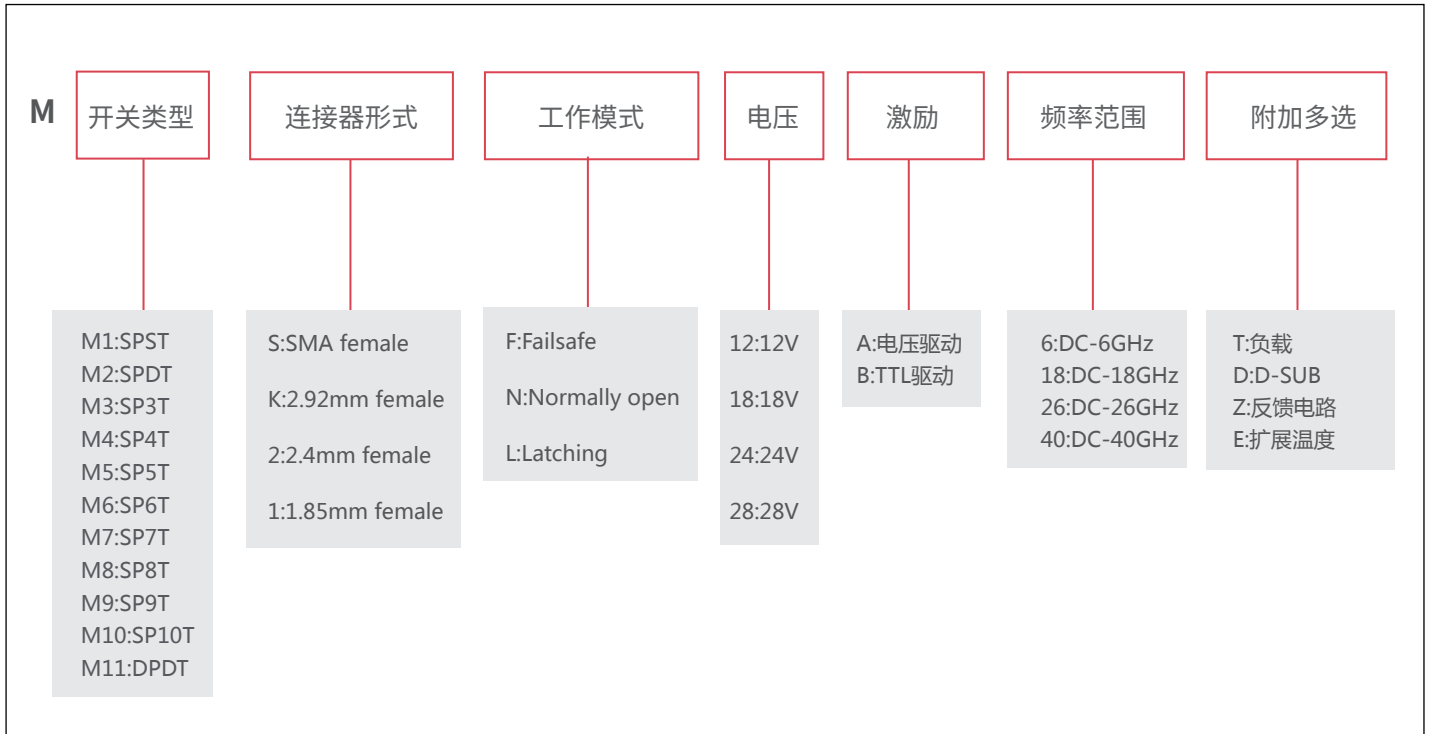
M 开关类型

连接器形式

工作模式

电压

激励

频率范围

附加多选

M1:SPST
M2:SPDT
M3:SP3T
M4:SP4T
M5:SP5T
M6:SP6T
M7:SP7T
M8:SP8T
M9:SP9T
M10:SP10T
M11:DPDT

S:SMA female

K:2.92mm female

2:2.4mm female

1:1.85mm female

F:Failsafe

N:Normally open

L:Latching

12:12V

18:18V

24:24V

28:28V

A:电压驱动
B:TTL驱动

6:DC-6GHz
18:DC-18GHz
26:DC-26GHz
40:DC-40GHz

T:负载
D:D-SUB
Z:反馈电路
E:扩展温度